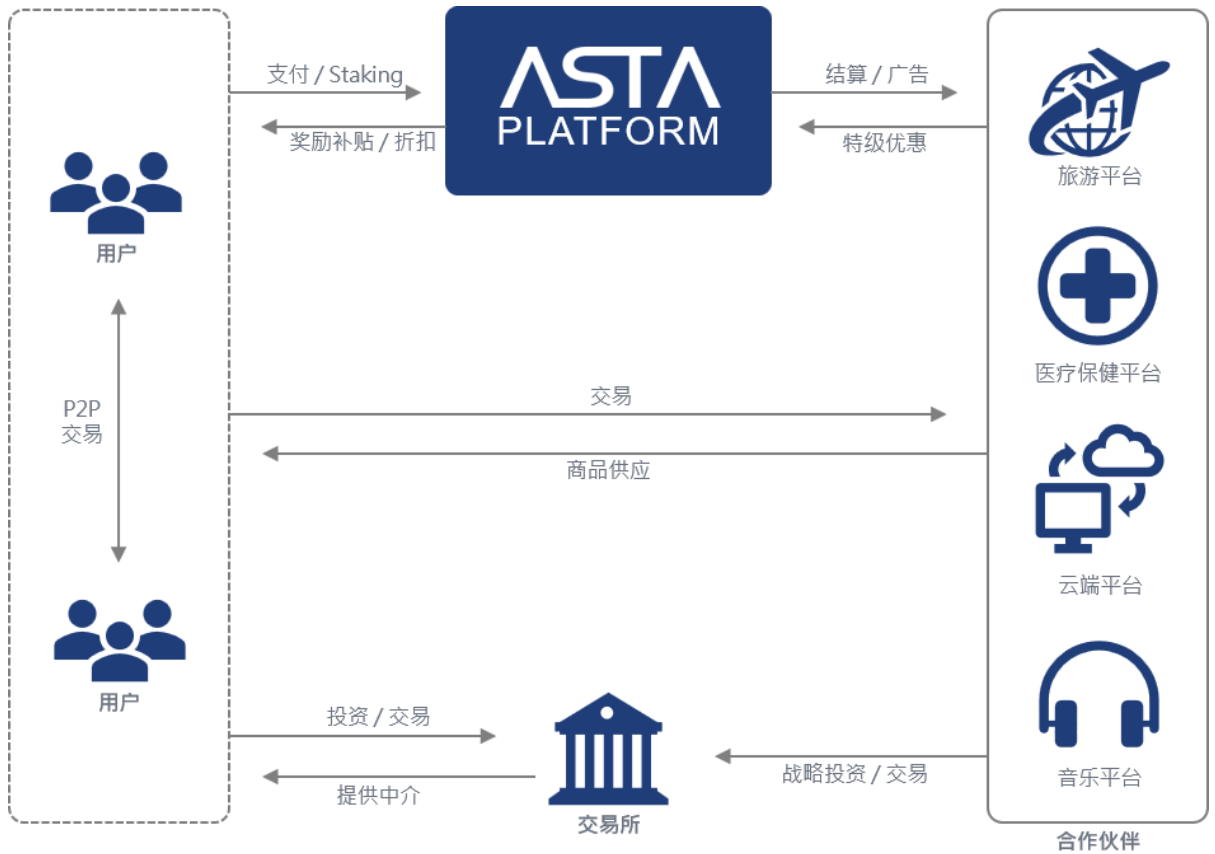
支付 / Staking

奖励补贴 / 折扣

ASTA PLATFORM

结算 / 广告

特级优惠

旅游平台

用户

医疗保健平台

P2P
交易

交易

商品供应

云端平台

用户

投资 / 交易

提供中介

交易所

战略投资 / 交易

音乐平台

合作伙伴